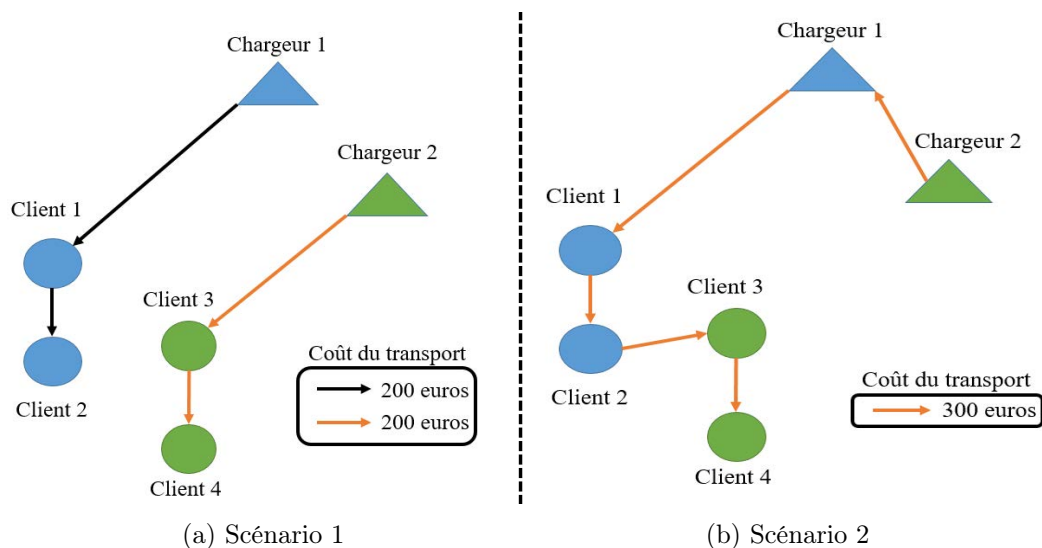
Chargeur 1

Chargeur 2

Client 1

Client 3

Client 2

Client 4

Coût du transport
200 euros
200 euros

(a) Scénario 1

Chargeur 1

Chargeur 2

Client 1

Client 3

Client 2

Client 4

Coût du transport
300 euros

(b) Scénario 2